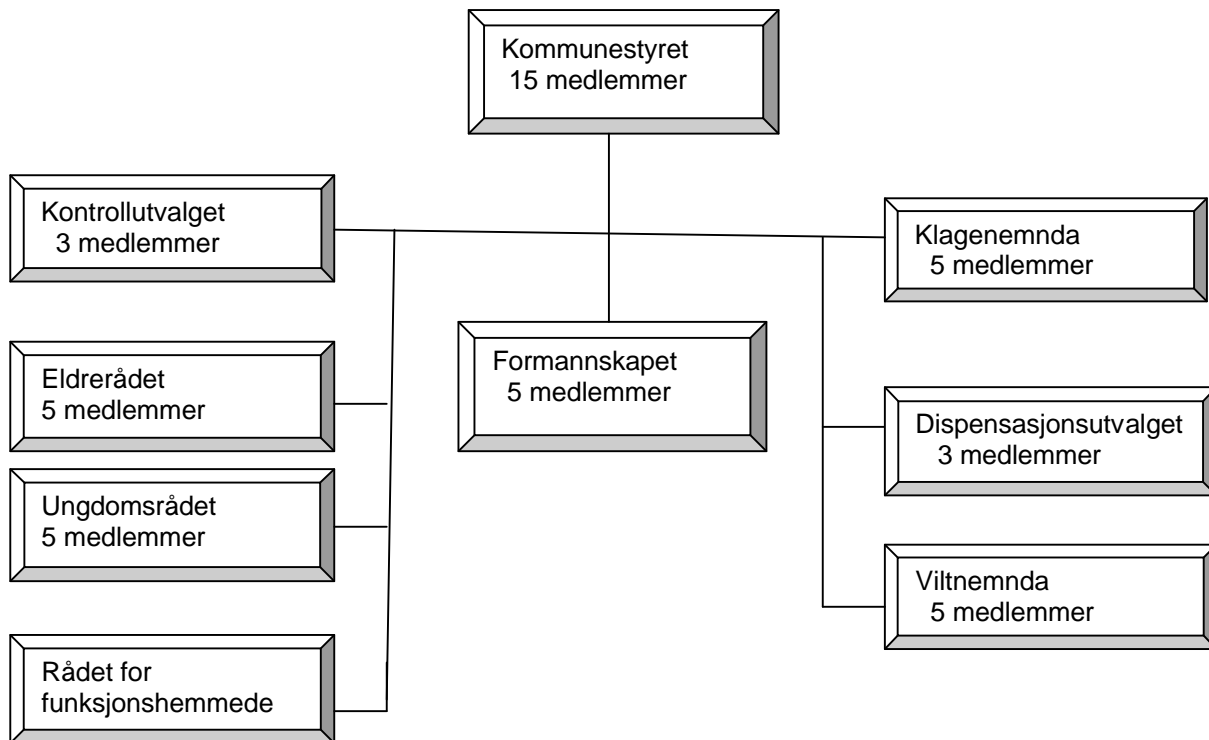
Kommunestyret
15 medlemmer

Kontrollutvalget
3 medlemmer

Klagenemnda
5 medlemmer

Formannskapet
5 medlemmer

Eldrerådet
5 medlemmer

Dispensasjonsutvalget
3 medlemmer

Ungdomsrådet
5 medlemmer

Viltnemnda
5 medlemmer

Rådet for
funksjonshemmede